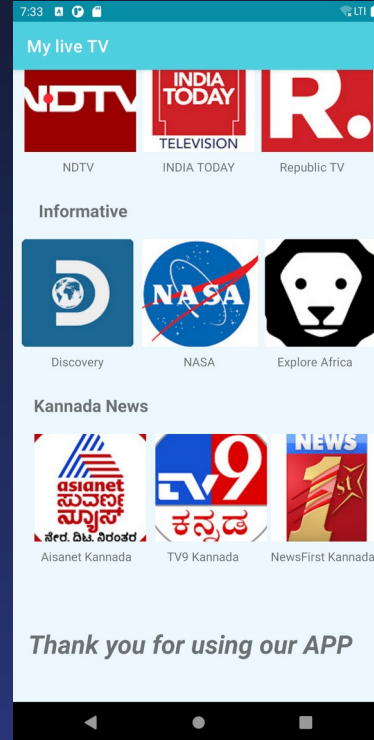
7:33

My live TV

NDTV

INDIA TODAY
TELEVISION

R.

NDTV

INDIA TODAY

Republic TV

Informative

D

NASA

Discovery

NASA

Explore Africa

Kannada News

asianet
ಸುವರ್ಣ
ನ್ಯೂಸ್
ನೇರ. ದಿಟ. ನಿರಂತರ

TV9
ಕನ್ನಡ

NEWS
1st

Aisanet Kannada

TV9 Kannada

NewsFirst Kannada

Thank you for using our APP